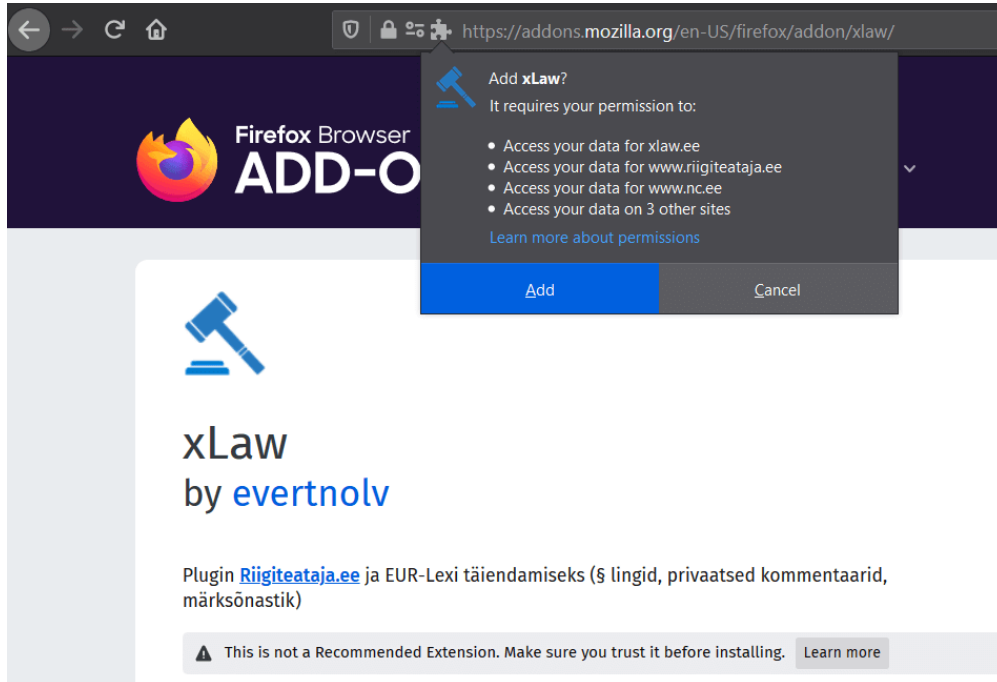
https://addons.mozilla.org/en-US/firefox/addon/xlaw/

Add xLaw?
It requires your permission to:

• Access your data for xlaw.ee
• Access your data for www.riigiteataja.ee
• Access your data for www.nc.ee
• Access your data on 3 other sites

Learn more about permissions

Add Cancel

Firefox Browser
ADD-O

xLaw
by evertnolv

Plugin Riigiteataja.ee ja EUR-Lexi täiendamiseks (§ lingid, privaatsed kommentaarid, märksõnastik)

This is not a Recommended Extension. Make sure you trust it before installing. Learn more